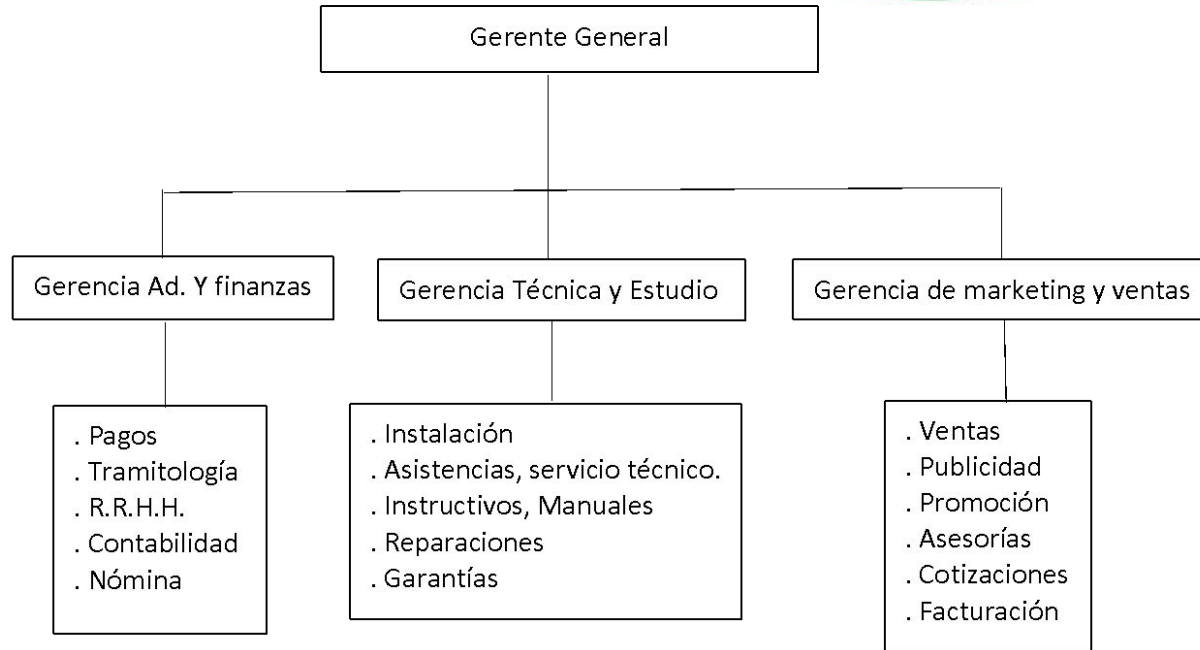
Gerente General

Gerencia Ad. Y finanzas

Gerencia Técnica y Estudio

Gerencia de marketing y ventas

. Pagos
. Tramitología
. R.R.H.H.
. Contabilidad
. Nómina

. Instalación
. Asistencias, servicio técnico.
. Instructivos, Manuales
. Reparaciones
. Garantías

. Ventas
. Publicidad
. Promoción
. Asesorías
. Cotizaciones
. Facturación